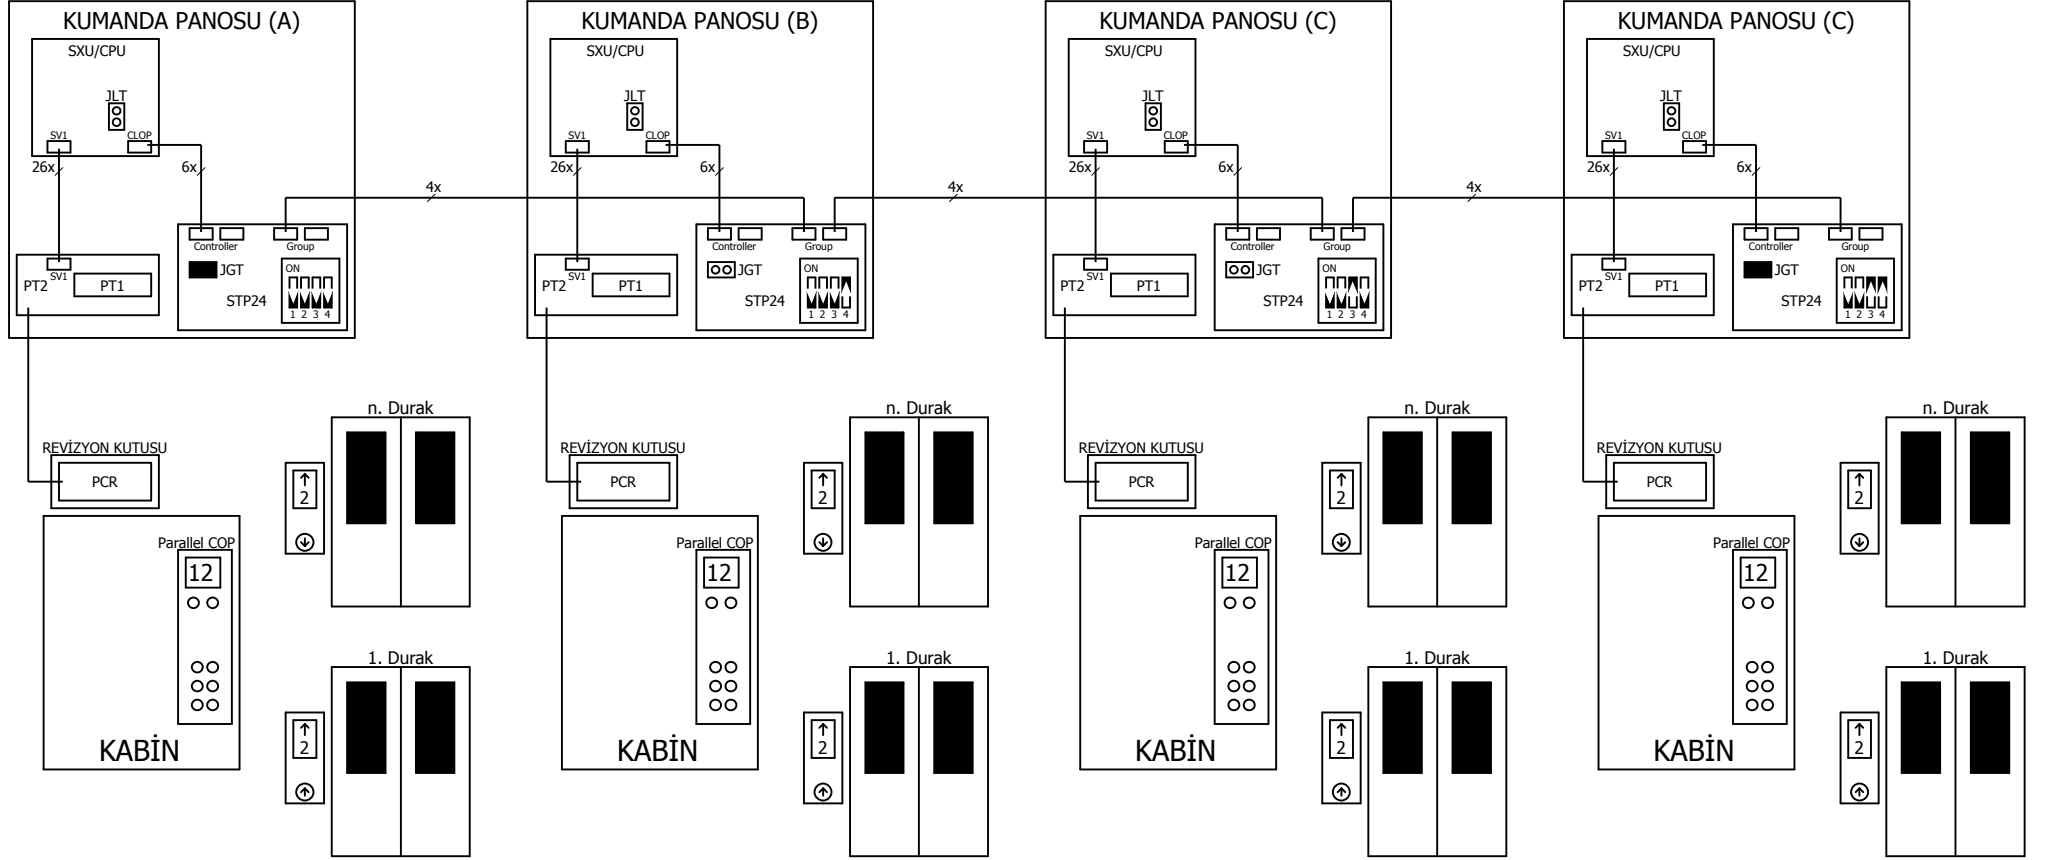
KUMANDA PANOSU (A)
SXU/CPU
JLT
SV1
CLOP
26x
6x
Controller
Group
JGT
STP24
ON
1 2 3 4
PT2
SV1
PT1

KUMANDA PANOSU (B)
SXU/CPU
JLT
SV1
CLOP
26x
6x
Controller
Group
JGT
STP24
ON
1 2 3 4
PT2
SV1
PT1

KUMANDA PANOSU (C)
SXU/CPU
JLT
SV1
CLOP
26x
6x
Controller
Group
JGT
STP24
ON
1 2 3 4
PT2
SV1
PT1

KUMANDA PANOSU (C)
SXU/CPU
JLT
SV1
CLOP
26x
6x
Controller
Group
JGT
STP24
ON
1 2 3 4
PT2
SV1
PT1

4x
4x
4x

REVİZYON KUTUSU
PCR
Parallel COP
12
KABİN
n. Durak
2
1. Durak
2

REVİZYON KUTUSU
PCR
Parallel COP
12
KABİN
n. Durak
2
1. Durak
2

REVİZYON KUTUSU
PCR
Parallel COP
12
KABİN
n. Durak
2
1. Durak
2

REVİZYON KUTUSU
PCR
Parallel COP
12
KABİN
n. Durak
2
1. Durak
2